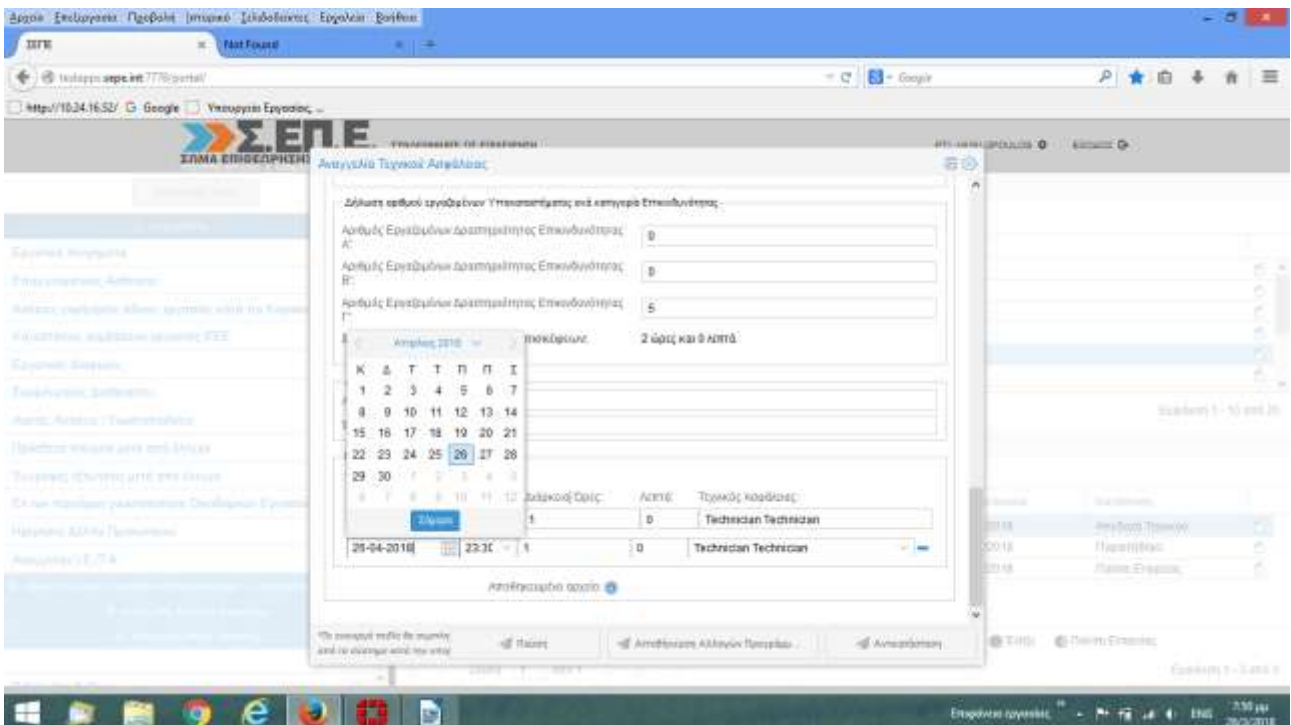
Αρχείο Επεξεργασία Προβολή Ιστορικό Σελιδοδείκτες Εργαλεία Βοήθεια

ΣΕΠΕ

Not Found

testapps.sepe.int:7778/portal/

Google

http://10.24.16.52/ Google Υπουργείο Εργασίας

Σ.ΕΠ.Ε.

ΣΩΜΑ ΕΠΙΘΕΩΡΗΣΗΣ

Αναγγελία Τεχνικού Ασφάλειας

Δήλωση αριθμού εργαζομένων Υποκαταστήματος ανά κατηγορία Επικινδυνότητας

Αριθμός Εργαζομένων Δραστηριότητας Επικινδυνότητας Α': 0

Αριθμός Εργαζομένων Δραστηριότητας Επικινδυνότητας Β': 0

Αριθμός Εργαζομένων Δραστηριότητας Επικινδυνότητας Γ': 6

Επισκέψεων: 2 ώρες και 0 λεπτά

Απρίλιος 2018

| Κ | Δ | Τ | Τ | Π | Π | Σ |
|---|---|---|---|---|---|---|
| 1 | 2 | 3 | 4 | 5 | 6 | 7 |
| 8 | 9 | 10 | 11 | 12 | 13 | 14 |
| 15 | 16 | 17 | 18 | 19 | 20 | 21 |
| 22 | 23 | 24 | 25 | 26 | 27 | 28 |
| 29 | 30 | 1 | 2 | 3 | 4 | 5 |
| 6 | 7 | 8 | 9 | 10 | 11 | 12 |

Σήμερα

Διάρκεια Ώρες: 1 Λεπτά: 0 Τεχνικός Ασφάλειας: Technician Technician

26-04-2018 23:30 1 0 Technician Technician

Αποθηκευμένο αρχείο

Πίσω Αποθήκευση Αλλαγών Προσχεδίου Αναγγελία

Επιφάνεια εργασίας ENG 7:50 μμ 26/3/2018